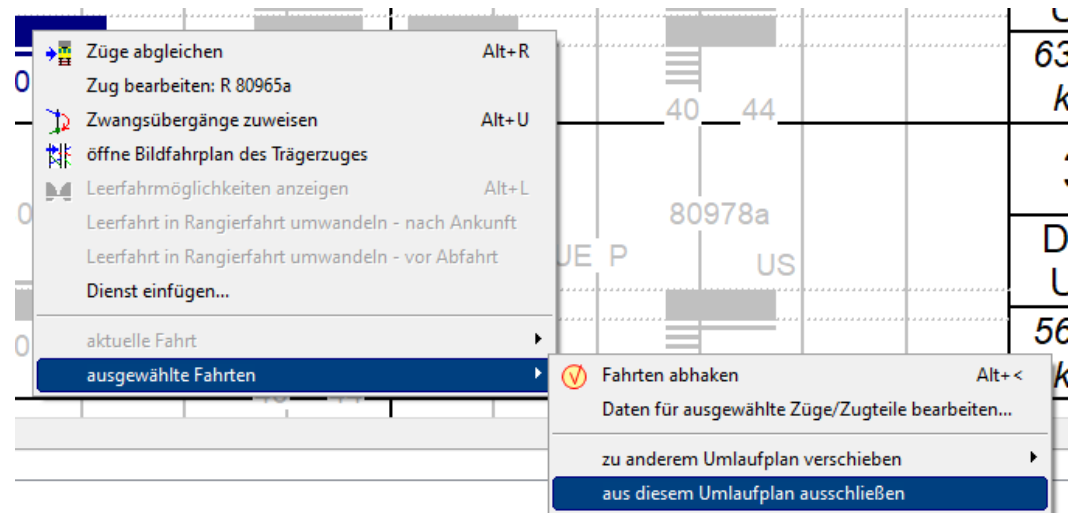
Züge abgleichen Alt+R
Zug bearbeiten: R 80965a
Zwangsübergänge zuweisen Alt+U
öffne Bildfahrplan des Trägerzuges
Leerfahrmöglichkeiten anzeigen Alt+L
Leerfahrt in Rangierfahrt umwandeln - nach Ankunft
Leerfahrt in Rangierfahrt umwandeln - vor Abfahrt
Dienst einfügen...
aktuelle Fahrt
ausgewählte Fahrten

Fahrten abhaken Alt+<
Daten für ausgewählte Züge/Zugteile bearbeiten...
zu anderem Umlaufplan verschieben
aus diesem Umlaufplan ausschließen

40 44
80978a
UE P
US
63
k
3
D
U
56
k
0
0
0